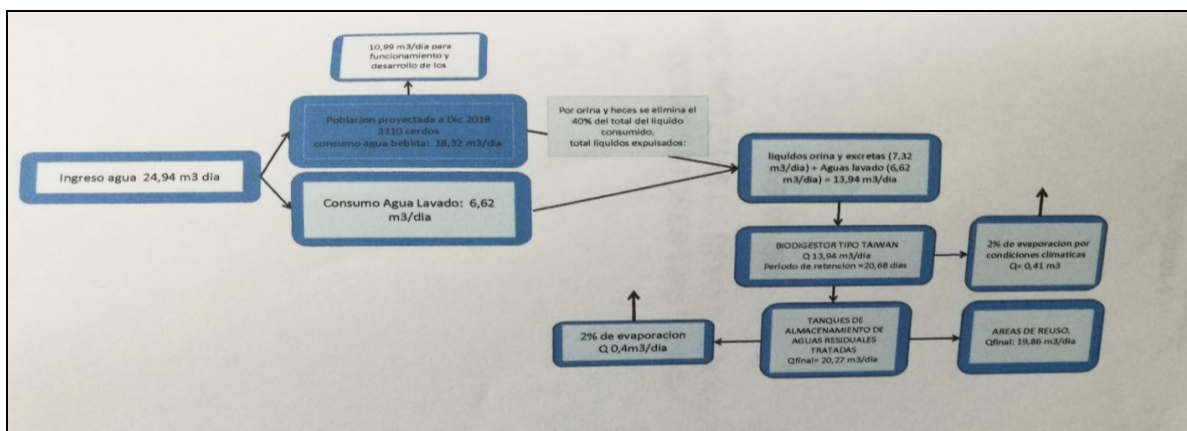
10,99 m3/día para funcionamiento y desarrollo de los

Poblacion proyectada a Dic 2018
3310 cerdos
consumo agua bebida: 18,32 m3/dia

Por orina y heces se elimina el 40% del total del liquido consumido.
total liquidos expulsados:

Ingreso agua 24,94 m3 día

Consumo Agua Lavado: 6,62 m3/dia

liquidos orina y excretas (7,32 m3/dia) + Aguas lavado (6,62 m3/dia) = 13,94 m3/dia

BIODIGESTOR TIPO TAIWAN
Q 13,94 m3/dia
Periodo de retencion =20,68 dias

2% de evaporacion por condiciones climaticas
Q= 0,41 m3

2% de evaporacion
Q 0,4m3/dia

TANQUES DE ALMACENAMIENTO DE AGUAS RESIDUALES TRATADAS
Qfinal= 20,27 m3/dia

AREAS DE REUSO.
Qfinal: 19,86 m3/dia